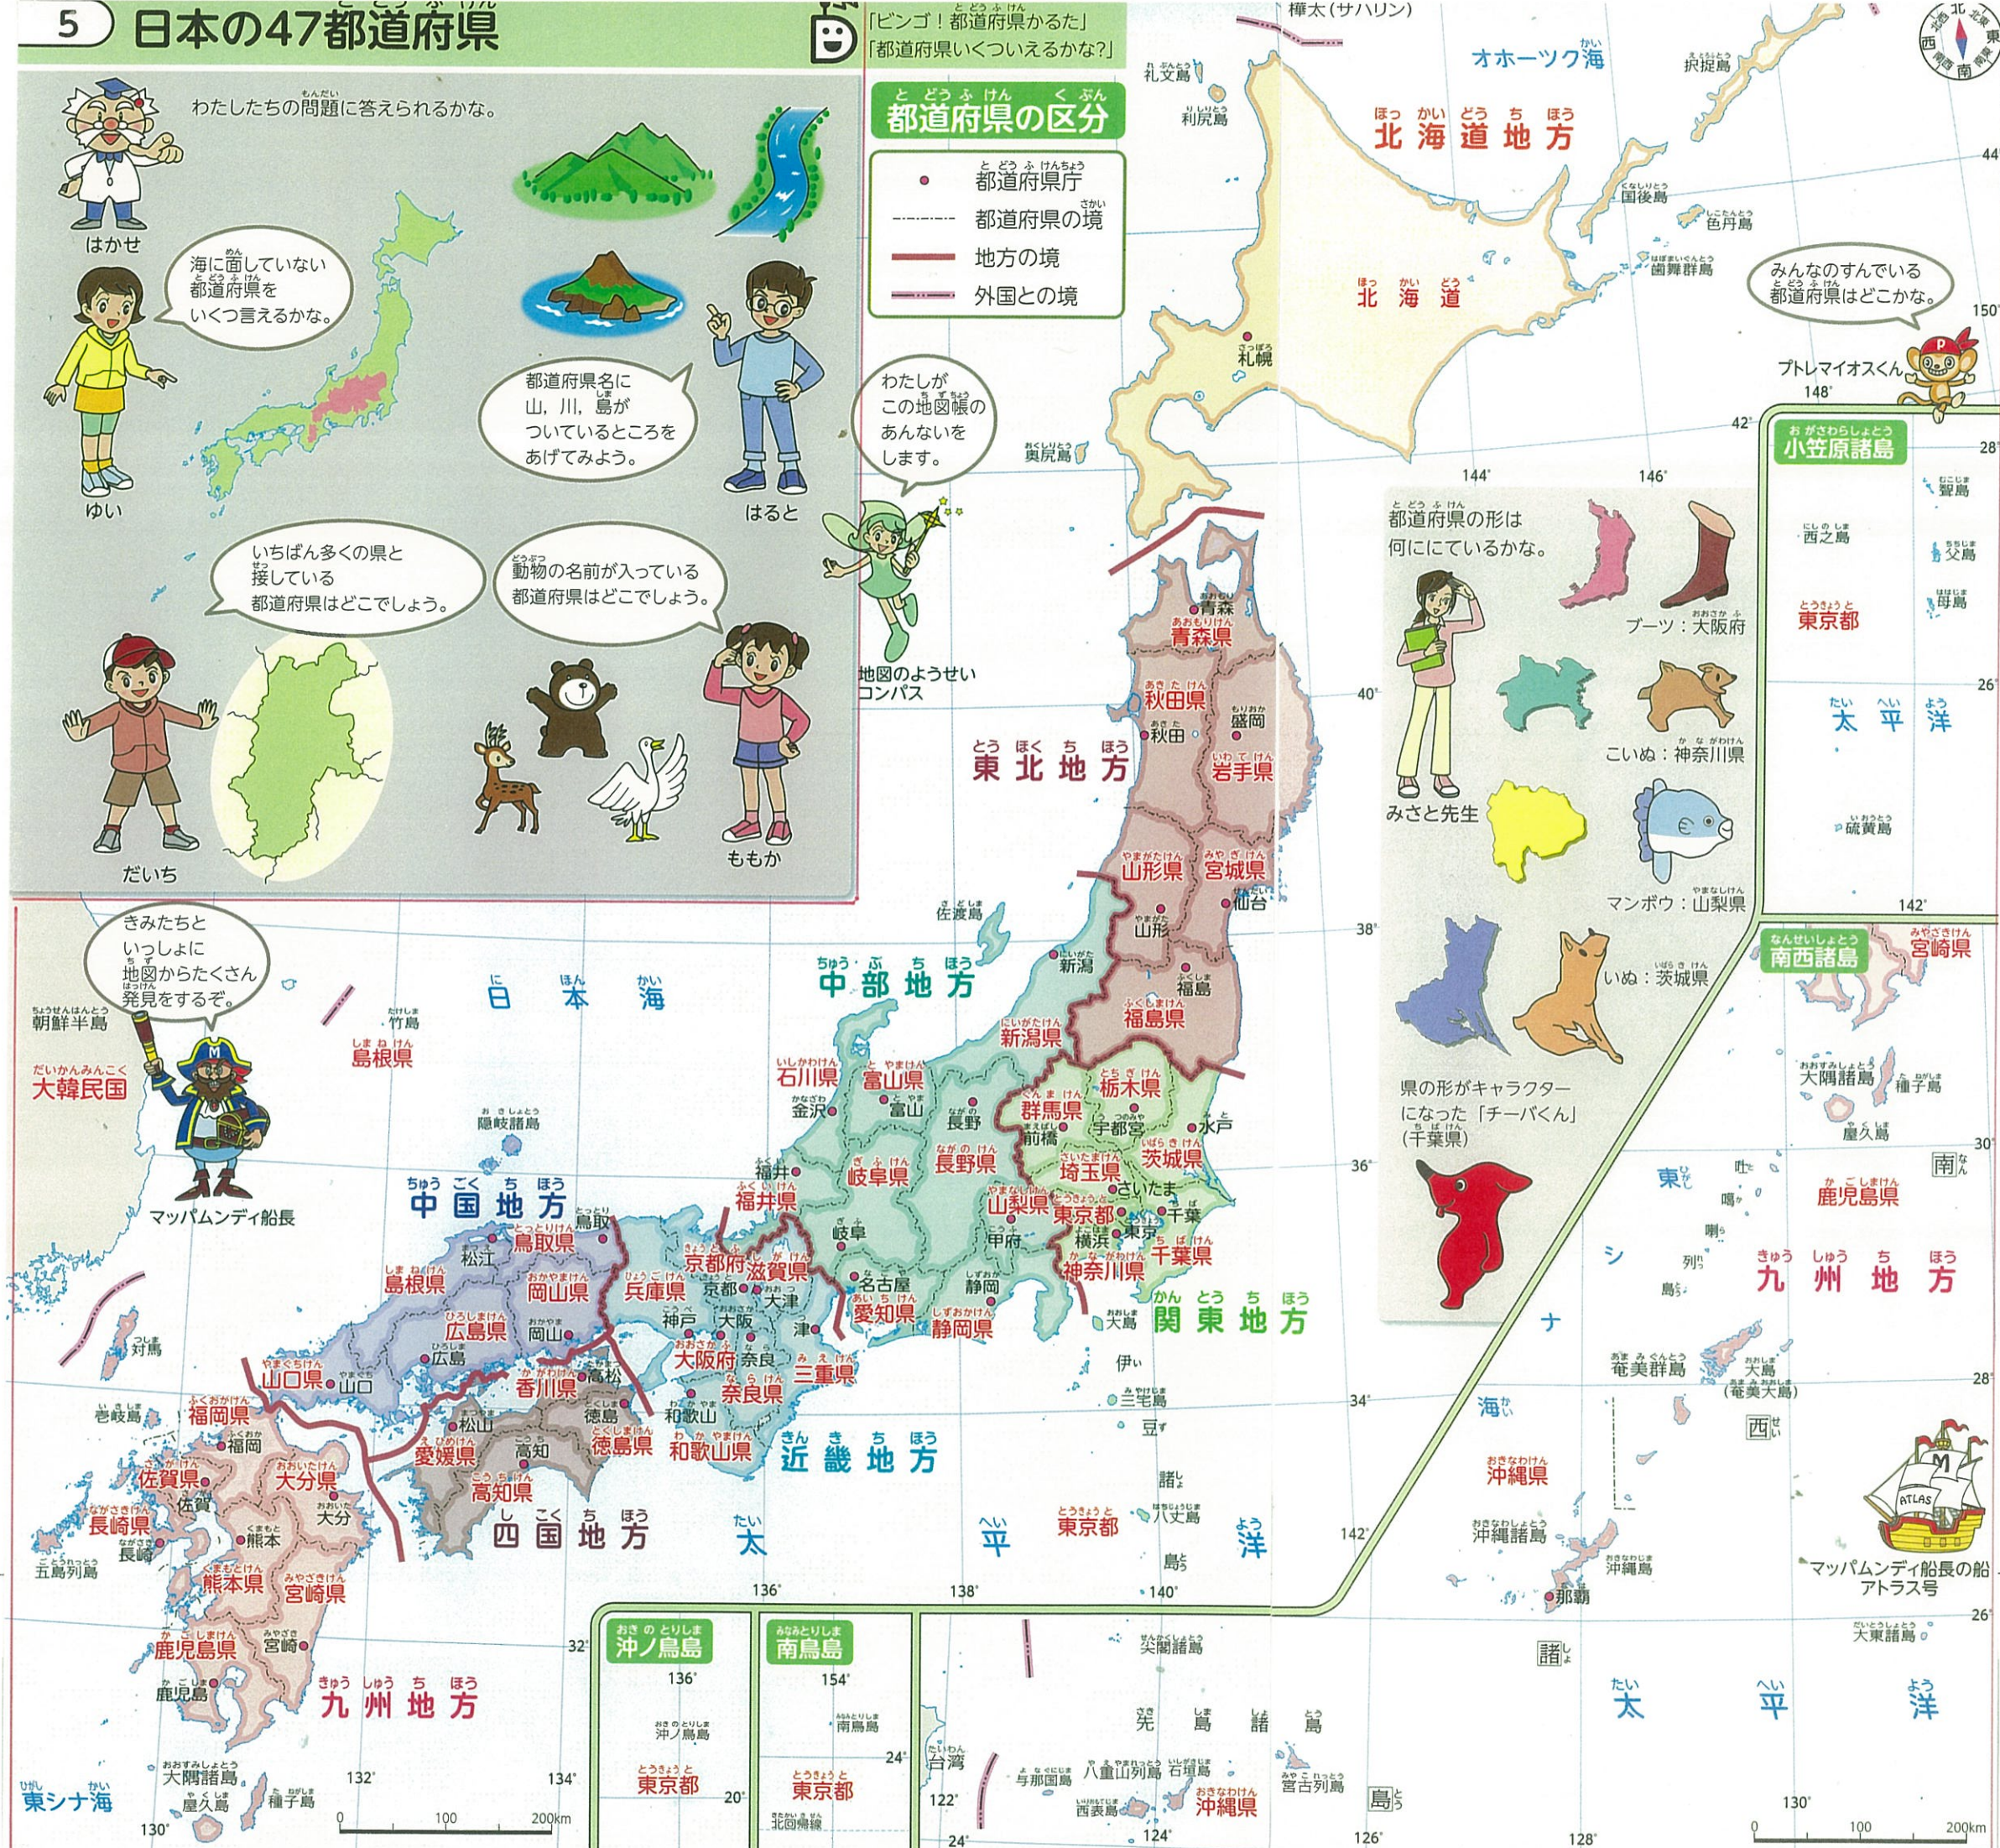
5 日本の47都道府県

「ビンゴ！都道府県かるた」
「都道府県いくついえるかな?」

都道府県の区分
都道府県庁
都道府県の境
地方の境
外国との境

わたしたちの問題に答えられるかな。

はかせ

海に面していない都道府県をいくつ言えるかな。

ゆい

都道府県名に山，川，島がついているところをあげてみよう。

はると

わたしがこの地図帳のあんないをします。

地図のようせいコンパス

いちばん多くの県と接している都道府県はどこでしょう。

動物の名前が入っている都道府県はどこでしょう。

だいち

ももか

きみたちといっしょに地図からたくさん発見をするぞ。

マッパムンディ船長

みんなのすんでいる都道府県はどこかな。

プトレマイオスくん

都道府県の形は何ににているかな。

ブーツ：大阪府

こいぬ：神奈川県

みさと先生

マンボウ：山梨県

いぬ：茨城県

県の形がキャラクターになった「チーバくん」(千葉県)

マッパムンディ船長の船 アトラス号

樺太(サハリン)
オホーツク海
択捉島
国後島
色丹島
歯舞群島
礼文島
利尻島
北海道地方
北海道
札幌
奥尻島
青森県
青森
秋田県
秋田
盛岡
岩手県
東北地方
山形県
山形
宮城県
仙台
福島県
福島
新潟県
新潟
佐渡島
中部地方
日本海
竹島
島根県
朝鮮半島
大韓民国
隠岐諸島
石川県
金沢
富山県
富山
長野
群馬県
前橋
栃木県
宇都宮
茨城県
水戸
福井
福井県
岐阜県
長野県
埼玉県
さいたま
山梨県
甲府
東京都
東京
千葉
横浜
千葉県
神奈川県
中国地方
鳥取
鳥取県
松江
島根県
岡山県
岡山
兵庫県
京都府
京都
滋賀県
大津
岐阜
名古屋
愛知県
静岡
静岡県
関東地方
大島
伊豆諸島
三宅島
八丈島
青ヶ島
東京都
広島県
広島
神戸
大阪府
大阪
奈良
津
三重県
奈良県
山口県
山口
香川県
高松
対馬
壱岐島
福岡県
福岡
松山
徳島
徳島県
和歌山
和歌山県
近畿地方
愛媛県
高知
高知県
四国地方
佐賀県
佐賀
大分県
大分
長崎県
長崎
熊本
熊本県
宮崎県
宮崎
五島列島
鹿児島県
鹿児島
九州地方
太平洋
東シナ海
大隅諸島
屋久島
種子島
小笠原諸島
聟島
西之島
父島
母島
東京都
太平洋
硫黄島
南西諸島
宮崎県
大隅諸島
種子島
屋久島
鹿児島県
九州地方
東シナ海
奄美群島
大島
(奄美大島)
沖縄県
沖縄諸島
沖縄島
那覇
大東諸島
尖閣諸島
先島諸島
八重山列島
石垣島
西表島
与那国島
台湾
宮古列島
沖縄県
沖ノ鳥島
東京都
南鳥島
東京都
北回帰線
太平洋
0 100 200km